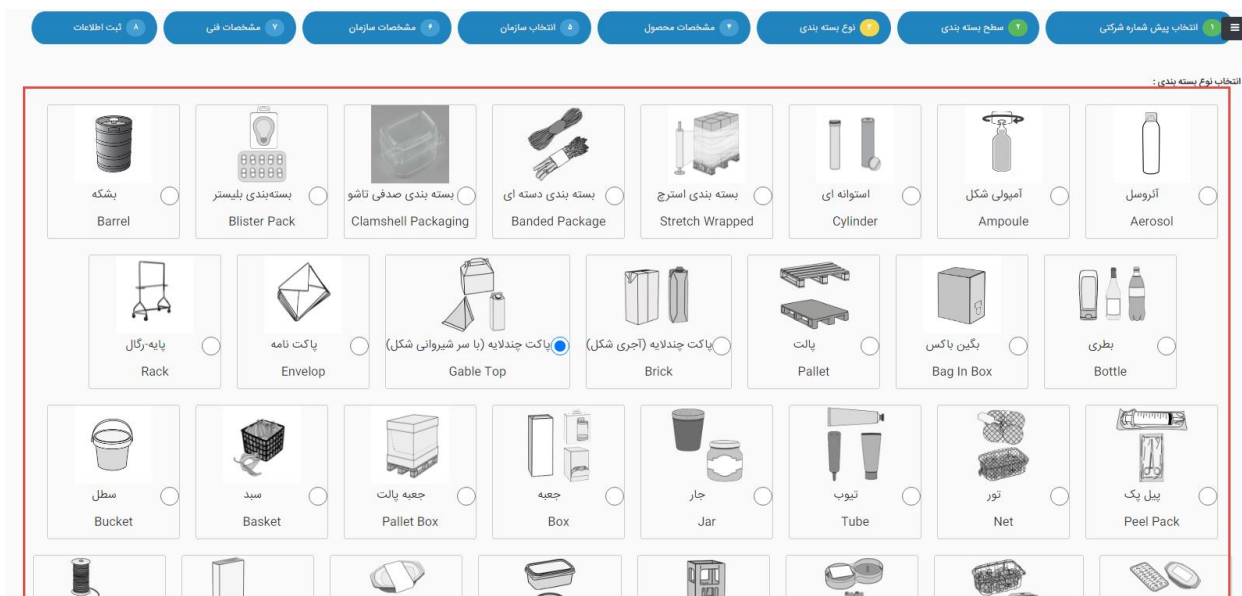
۱ انتخاب پیش شماره شرکتی
۲ سطح بسته بندی
۳ نوع بسته بندی
۴ مشخصات محصول
۵ انتخاب سازمان
۶ مشخصات سازمان
۷ مشخصات فنی
۸ ثبت اطلاعات

انتخاب نوع بسته بندی :

آئروسل
Aerosol

آمپولی شکل
Ampoule

استوانه ای
Cylinder

بسته بندی استرچ
Stretch Wrapped

بسته بندی دسته ای
Banded Package

بسته بندی صدفی تاشو
Clamshell Packaging

بسته‌بندی بلیستر
Blister Pack

بشکه
Barrel

بطری
Bottle

بگین باکس
Bag In Box

پالت
Pallet

پاکت چندلایه (آجری شکل)
Brick

پاکت چندلایه (با سر شیروانی شکل)
Gable Top

پاکت نامه
Envelop

پایه-رگال
Rack

پیل پک
Peel Pack

تور
Net

تیوب
Tube

جار
Jar

جعبه
Box

جعبه پالت
Pallet Box

سبد
Basket

سطل
Bucket